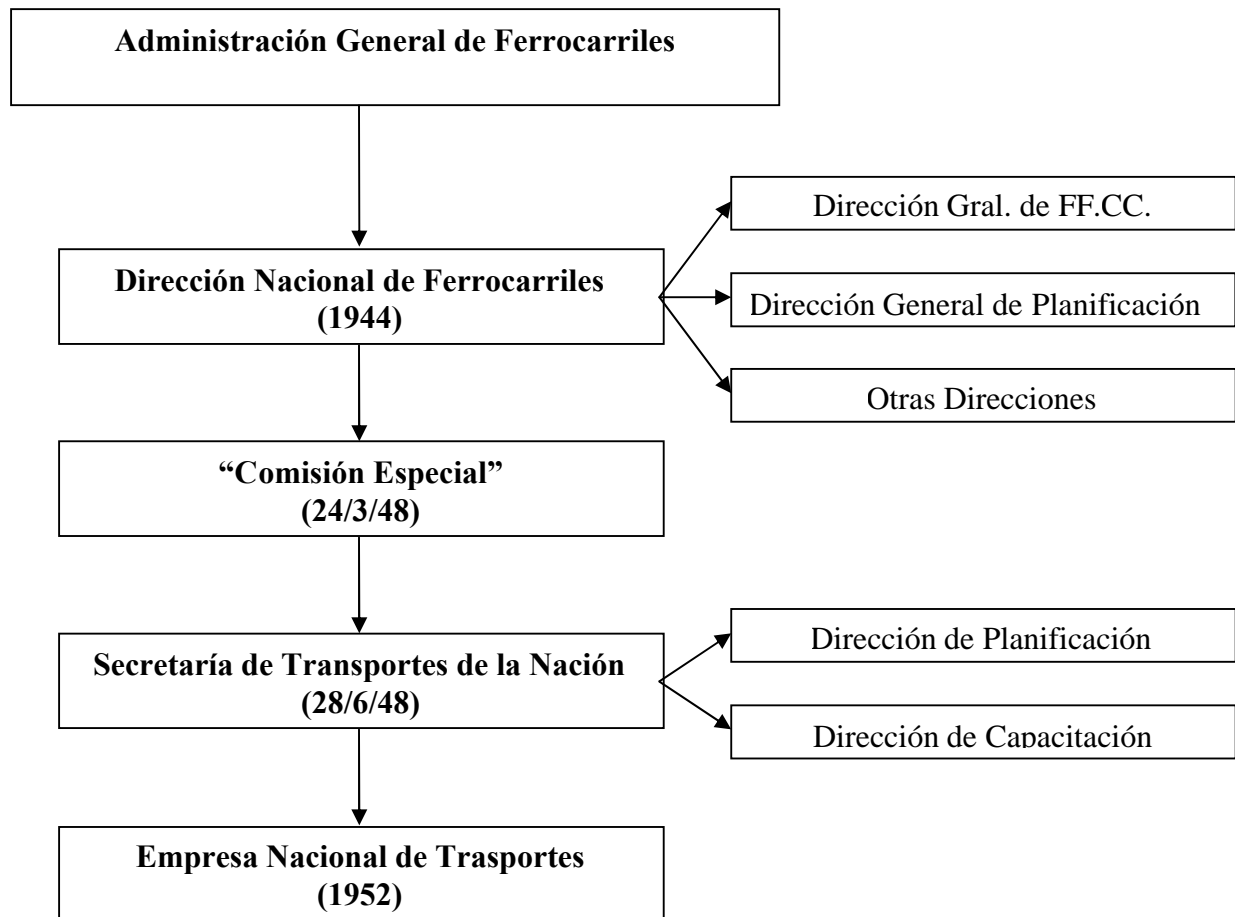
Administración General de Ferrocarriles

Dirección Nacional de Ferrocarriles
(1944)

Dirección Gral. de FF.CC.

Dirección General de Planificación

Otras Direcciones

"Comisión Especial"
(24/3/48)

Secretaría de Transportes de la Nación
(28/6/48)

Dirección de Planificación

Dirección de Capacitación

Empresa Nacional de Trasportes
(1952)